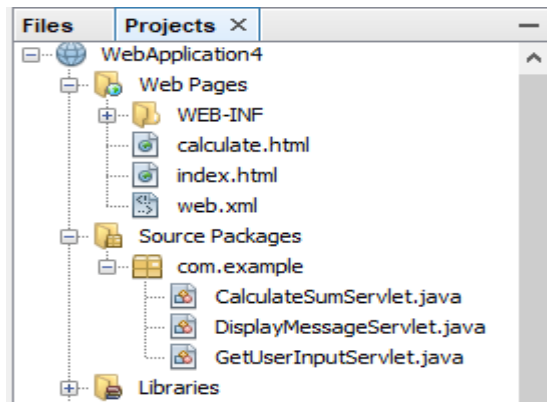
Files Projects ×

WebApplication4
Web Pages
WEB-INF
calculate.html
index.html
web.xml
Source Packages
com.example
CalculateSumServlet.java
DisplayMessageServlet.java
GetUserInputServlet.java
Libraries